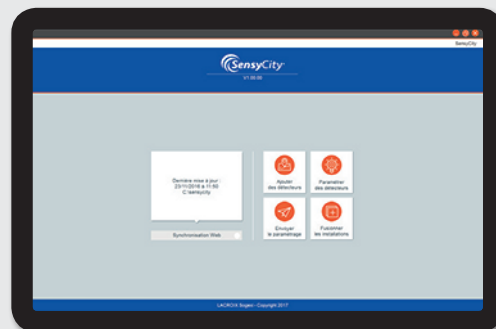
SensyCity

SensyCity
V1.00.00

Dernière mise à jour :
23/11/2018 à 11:50
C:\sensycity

Synchronisation Web

Ajouter des détecteurs

Paramétrer des détecteurs

Envoyer le paramétrage

Fusionner les installations

LACROIX Sogexi - Copyright 2017